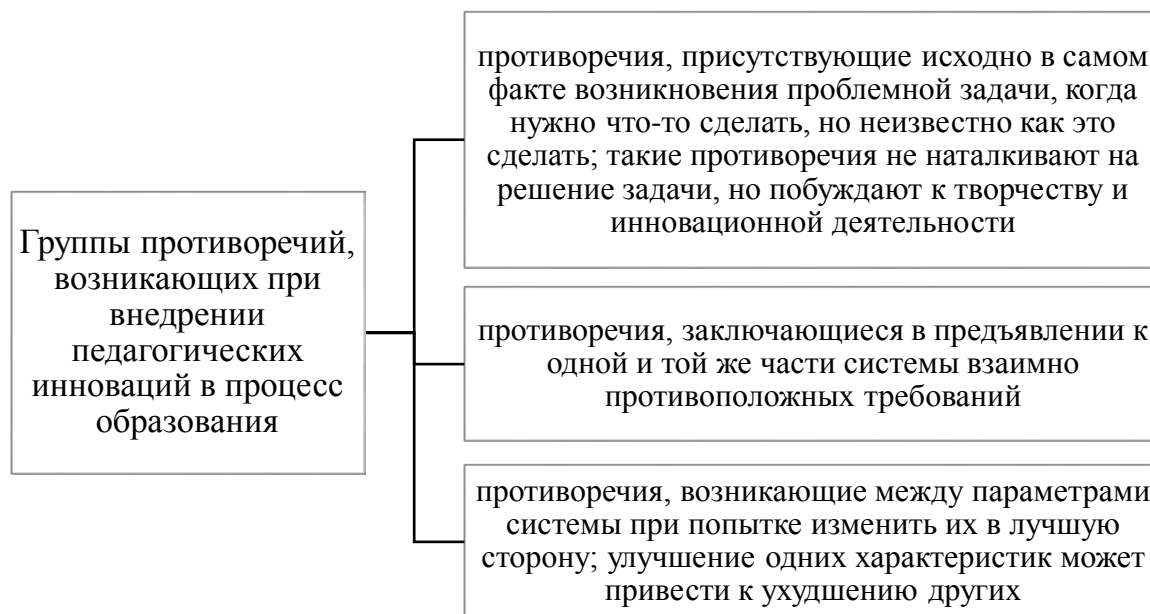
Группы противоречий, возникающих при внедрении педагогических инноваций в процесс образования

противоречия, присутствующие исходно в самом факте возникновения проблемной задачи, когда нужно что-то сделать, но неизвестно как это сделать; такие противоречия не наталкивают на решение задачи, но побуждают к творчеству и инновационной деятельности

противоречия, заключающиеся в предъявлении к одной и той же части системы взаимно противоположных требований

противоречия, возникающие между параметрами системы при попытке изменить их в лучшую сторону; улучшение одних характеристик может привести к ухудшению других